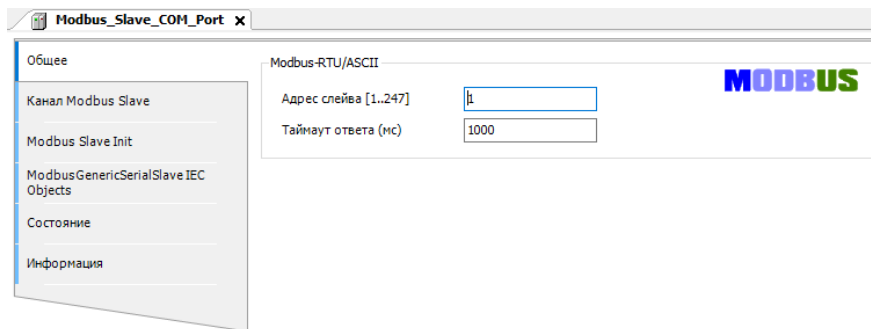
Modbus_Slave_COM_Port ×

Общее

Канал Modbus Slave

Modbus Slave Init

ModbusGenericSerialSlave IEC Objects

Состояние

Информация

Modbus-RTU/ASCII

MODBUS

Адрес слейва [1..247] 1

Таймаут ответа (мс) 1000